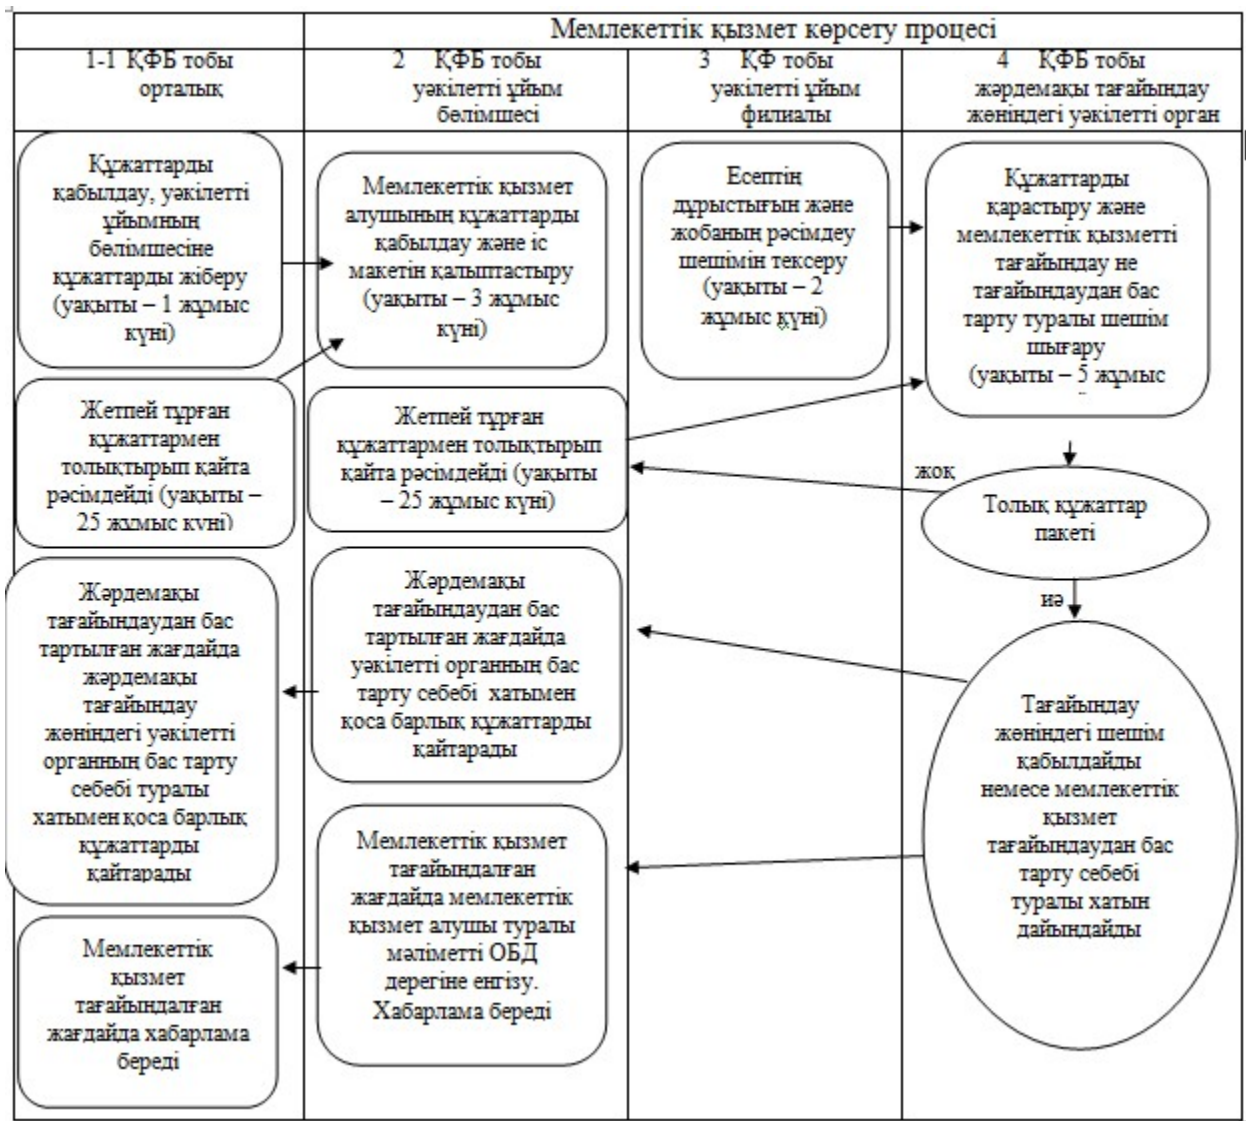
Мемлекеттік қызмет көрсету процесі

| 1-1 ҚФБ тобы орталық | 2 ҚФБ тобы уәкілетті ұйым бөлімшесі | 3 ҚФ тобы уәкілетті ұйым филиалы | 4 ҚФБ тобы жәрдемақы тағайындау жөніндегі уәкілетті орган |
|---|---|---|---|

Құжаттарды қабылдау, уәкілетті ұйымның бөлімшесіне құжаттарды жіберу (уақыты – 1 жұмыс күні)

Мемлекеттік қызмет алушының құжаттарды қабылдау және іс макетін қалыптастыру (уақыты – 3 жұмыс күні)

Есептің дұрыстығын және жобаның рәсімдеу шешімін тексеру (уақыты – 2 жұмыс күні)

Құжаттарды қарастыру және мемлекеттік қызметті тағайындау не тағайындаудан бас тарту туралы шешім шығару (уақыты – 5 жұмыс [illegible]

Жетпей тұрған құжаттармен толықтырып қайта рәсімдейді (уақыты – 25 жұмыс күні)

Жетпей тұрған құжаттармен толықтырып қайта рәсімдейді (уақыты – 25 жұмыс күні)

жоқ

Толық құжаттар пакеті

иә

Жәрдемақы тағайындаудан бас тартылған жағдайда жәрдемақы тағайындау жөніндегі уәкілетті органның бас тарту себебі туралы хатымен қоса барлық құжаттарды қайтарады

Жәрдемақы тағайындаудан бас тартылған жағдайда уәкілетті органның бас тарту себебі хатымен қоса барлық құжаттарды қайтарады

Тағайындау жөніндегі шешім қабылдайды немесе мемлекеттік қызмет тағайындаудан бас тарту себебі туралы хатын дайындайды

Мемлекеттік қызмет тағайындалған жағдайда мемлекеттік қызмет алушы туралы мәліметті ОБД дерегіне енгізу. Хабарлама береді

Мемлекеттік қызмет тағайындалған жағдайда хабарлама береді